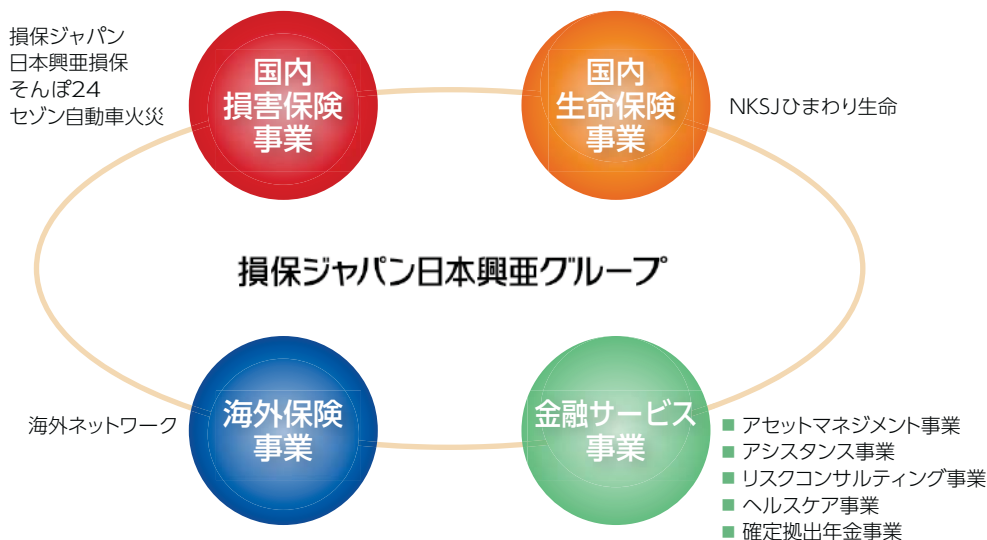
損保ジャパン
日本興亜損保
そんぽ24
セゾン自動車火災

国内
損害保険
事業

国内
生命保険
事業

NKSJひまわり生命

損保ジャパン日本興亜グループ

海外ネットワーク

海外保険
事業

金融サービス
事業

■ アセットマネジメント事業
■ アシスタンス事業
■ リスクコンサルティング事業
■ ヘルスケア事業
■ 確定拠出年金事業